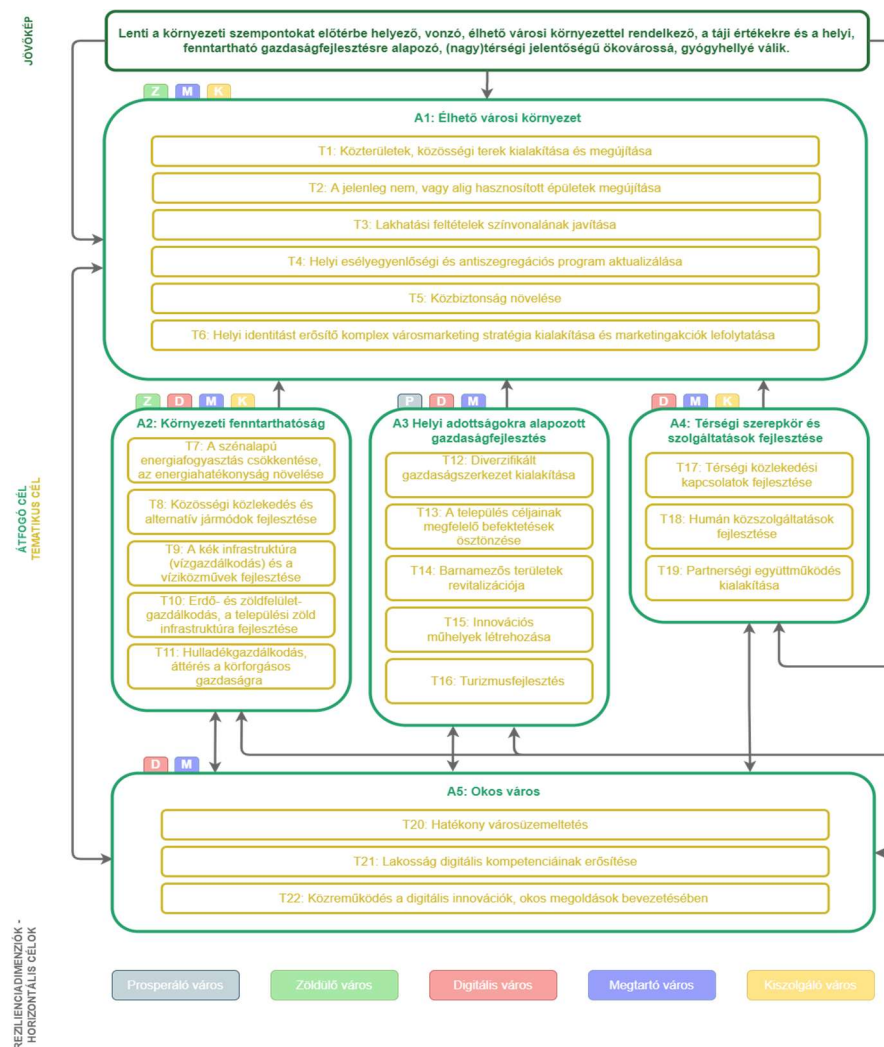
JÖVŐKÉP

Lenti a környezeti szempontokat előtérbe helyező, vonzó, élhető városi környezettel rendelkező, a táji értékekre és a helyi, fenntartható gazdaságfejlesztésre alapozó, (nagy)térségi jelentőségű ökovárossá, gyógyhellyé válik.

Z M K

A1: Élhető városi környezet

T1: Közterületek, közösségi terek kialakítása és megújítása

T2: A jelenleg nem, vagy alig hasznosított épületek megújítása

T3: Lakhatási feltételek színvonalának javítása

T4: Helyi esélyegyenlőségi és antiszegregációs program aktualizálása

T5: Közbiztonság növelése

T6: Helyi identitást erősítő komplex városmarketing stratégia kialakítása és marketingakciók lefolytatása

ÁTFOGÓ CÉL
TEMATIKUS CÉL

Z D M K

A2: Környezeti fenntarthatóság

T7: A szénalapú energiafogyasztás csökkentése, az energiahatékonyság növelése

T8: Közösségi közlekedés és alternatív járművek fejlesztése

T9: A kék infrastruktúra (vízgazdálkodás) és a víziközművek fejlesztése

T10: Erdő- és zöldfelület-gazdálkodás, a települési zöld infrastruktúra fejlesztése

T11: Hulladékgazdálkodás, áttérés a körforgásos gazdaságra

P D M

A3 Helyi adottságokra alapozott gazdaságfejlesztés

T12: Diverzifikált gazdaságszerkezet kialakítása

T13: A település céljainak megfelelő befektetések ösztönzése

T14: Barnamezős területek revitalizációja

T15: Innovációs műhelyek létrehozása

T16: Turizmusfejlesztés

D M K

A4: Térségi szerepkör és szolgáltatások fejlesztése

T17: Térségi közlekedési kapcsolatok fejlesztése

T18: Humán közszolgáltatások fejlesztése

T19: Partnerségi együttműködés kialakítása

D M

A5: Okos város

T20: Hatékony városüzemeltetés

T21: Lakosság digitális kompetenciáinak erősítése

T22: Közreműködés a digitális innovációk, okos megoldások bevezetésében

REZILIENCIADIMENZIÓK - HORIZONTÁLIS CÉLOK

Prosperáló város | Zöldülő város | Digitális város | Megtartó város | Kiszolgáló város